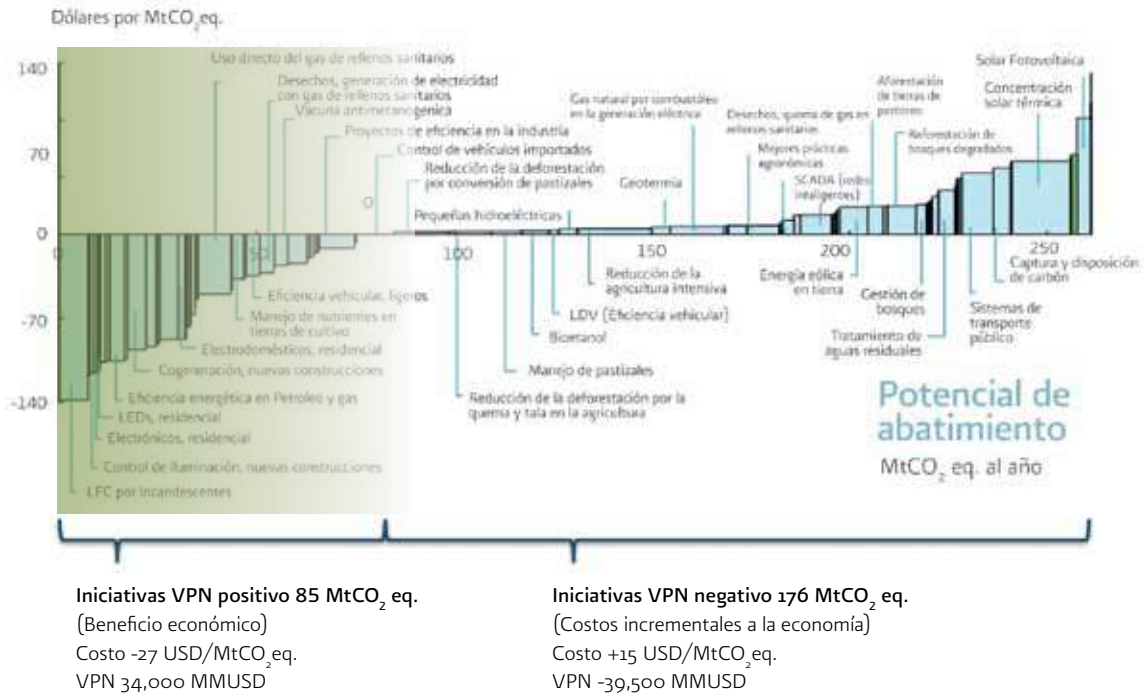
Dólares por $MtCO_2$ eq.

140

70

0

-70

-140

0

50

100

150

200

250

Uso directo del gas de rellenos sanitarios

Desechos, generación de electricidad con gas de rellenos sanitarios

Vacuna antimetanogénica

Proyectos de eficiencia en la industria

Control de vehículos importados

Reducción de la deforestación por conversión de pastizales

Pequeñas hidroeléctricas

Gas natural por combustibles en la generación eléctrica

Geotermia

Desechos, quema de gas en rellenos sanitarios

Mejores prácticas agronómicas

SCADA (redes inteligentes)

Aforestación de tierras de pastoreo

Reforestación de bosques degradados

Solar Fotovoltaica

Concentración solar térmica

Captura y disposición de carbón

Sistemas de transporte público

Gestión de bosques

Tratamiento de aguas residuales

Energía eólica en tierra

Reducción de la agricultura intensiva

LDV (Eficiencia vehicular)

Bioetanol

Manejo de pastizales

Reducción de la deforestación por la quema y tala en la agricultura

Eficiencia vehicular, ligeros

Manejo de nutrientes en tierras de cultivo

Electrodomésticos, residencial

Cogeneración, nuevas construcciones

Eficiencia energética en Petroleo y gas

LEDs, residencial

Electrónicos, residencial

Control de iluminación, nuevas construcciones

LFC por incandescentes

Potencial de abatimiento

$MtCO_2$ eq. al año

Iniciativas VPN positivo 85 $MtCO_2$ eq.
(Beneficio económico)
Costo -27 USD/$MtCO_2$eq.
VPN 34,000 MMUSD

Iniciativas VPN negativo 176 $MtCO_2$ eq.
(Costos incrementales a la economía)
Costo +15 USD/$MtCO_2$eq.
VPN -39,500 MMUSD